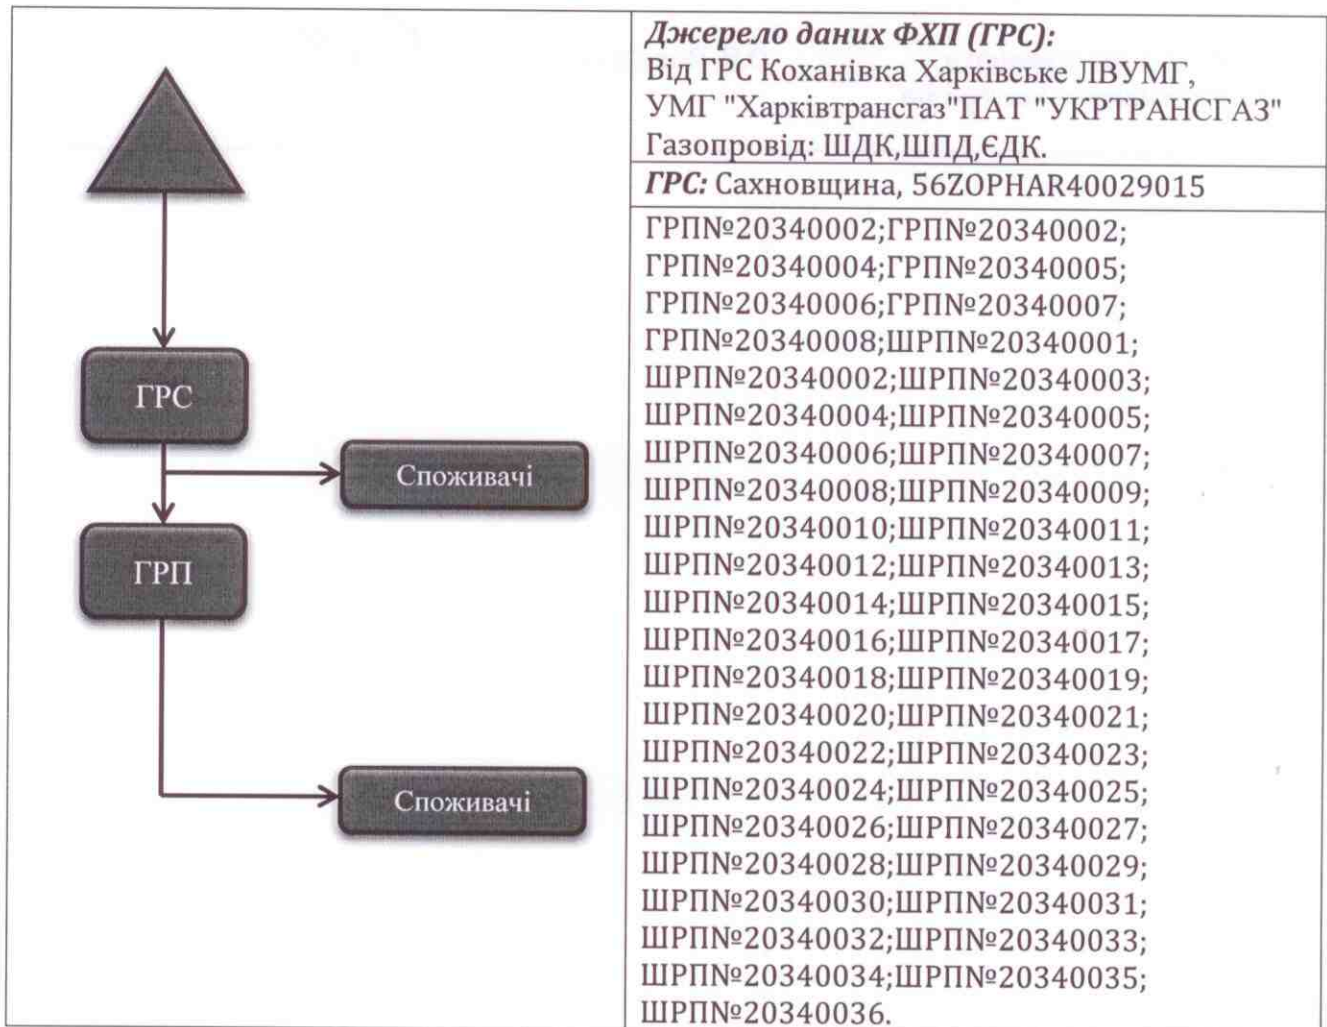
ГРС

Споживачі

ГРП

Споживачі

*Джерело даних ФХП (ГРС):*
Від ГРС Коханівка Харківське ЛВУМГ, УМГ "Харківтрансгаз"ПАТ "УКРТРАНСГАЗ" Газопровід: ШДК,ШПД,ЄДК.

*ГРС:* Сахновщина, 56ZOPHAR40029015

ГРП№20340002;ГРП№20340002; ГРП№20340004;ГРП№20340005; ГРП№20340006;ГРП№20340007; ГРП№20340008;ШРП№20340001; ШРП№20340002;ШРП№20340003; ШРП№20340004;ШРП№20340005; ШРП№20340006;ШРП№20340007; ШРП№20340008;ШРП№20340009; ШРП№20340010;ШРП№20340011; ШРП№20340012;ШРП№20340013; ШРП№20340014;ШРП№20340015; ШРП№20340016;ШРП№20340017; ШРП№20340018;ШРП№20340019; ШРП№20340020;ШРП№20340021; ШРП№20340022;ШРП№20340023; ШРП№20340024;ШРП№20340025; ШРП№20340026;ШРП№20340027; ШРП№20340028;ШРП№20340029; ШРП№20340030;ШРП№20340031; ШРП№20340032;ШРП№20340033; ШРП№20340034;ШРП№20340035; ШРП№20340036.